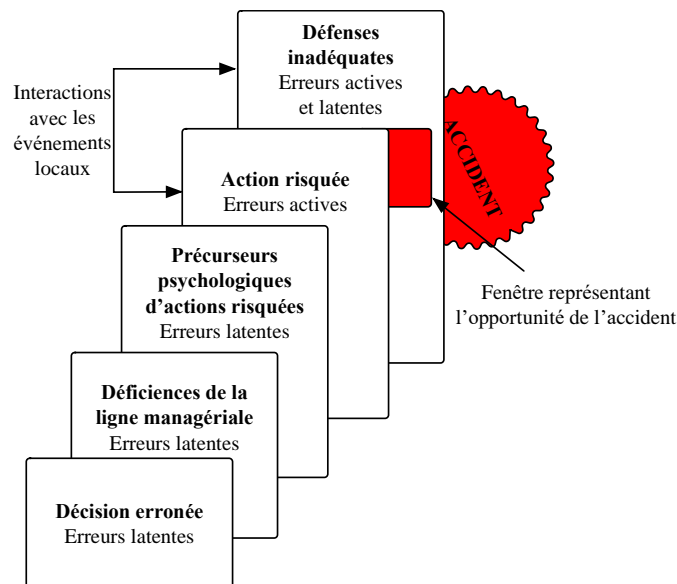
Défenses inadéquates
Erreurs actives et latentes

Interactions avec les événements locaux

ACCIDENT

Action risquée
Erreurs actives

Précurseurs psychologiques d'actions risquées
Erreurs latentes

Fenêtre représentant l'opportunité de l'accident

Déficiences de la ligne managériale
Erreurs latentes

Décision erronée
Erreurs latentes